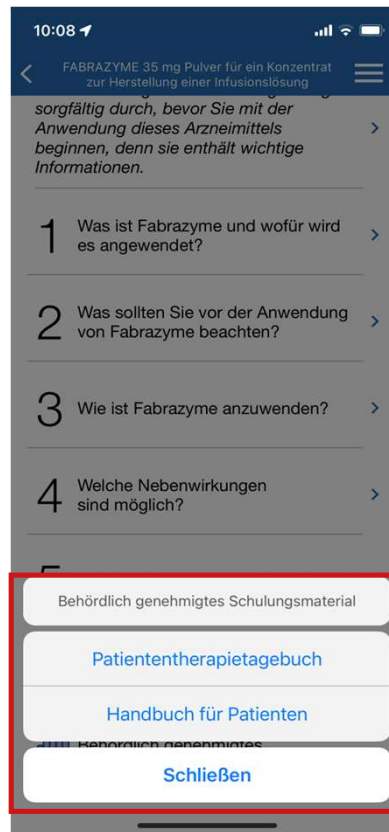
10:08

FABRAZYME 35 mg Pulver für ein Konzentrat zur Herstellung einer Infusionslösung

sorgfältig durch, bevor Sie mit der Anwendung dieses Arzneimittels beginnen, denn sie enthält wichtige Informationen.

1 Was ist Fabrazyme und wofür wird es angewendet?

2 Was sollten Sie vor der Anwendung von Fabrazyme beachten?

3 Wie ist Fabrazyme anzuwenden?

4 Welche Nebenwirkungen sind möglich?

Behördlich genehmigtes Schulungsmaterial

Patiententherapietagebuch

Handbuch für Patienten

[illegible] Behördlich genehmigtes

Schließen